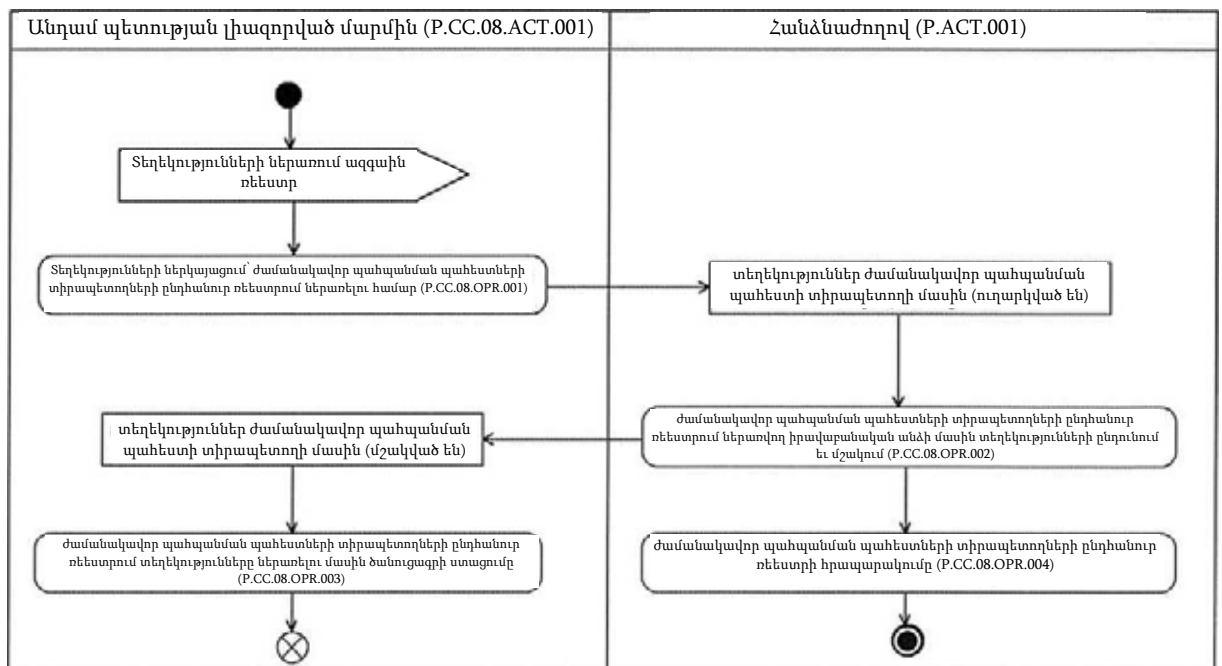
| Անդամ պետության լիազորված մարմին (P.CC.08.ACT.001) | Հանձնաժողով (P.ACT.001) |
|---|---|

Տեղեկությունների ներառում ազգային ռեեստր

Տեղեկությունների ներկայացում՝ ժամանակավոր պահպանման պահեստների տիրապետողների ընդհանուր ռեեստրում ներառելու համար (P.CC.08.OPR.001)

տեղեկություններ ժամանակավոր պահպանման պահեստի տիրապետողի մասին (ուղարկված են)

ժամանակավոր պահպանման պահեստների տիրապետողների ընդհանուր ռեեստրում ներառվող իրավաբանական անձի մասին տեղեկությունների ընդունում և մշակում (P.CC.08.OPR.002)

տեղեկություններ ժամանակավոր պահպանման պահեստի տիրապետողի մասին (մշակված են)

ժամանակավոր պահպանման պահեստների տիրապետողների ընդհանուր ռեեստրում տեղեկությունները ներառելու մասին ծանուցագրի ստացումը (P.CC.08.OPR.003)

ժամանակավոր պահպանման պահեստների տիրապետողների ընդհանուր ռեեստրի հրապարակումը (P.CC.08.OPR.004)